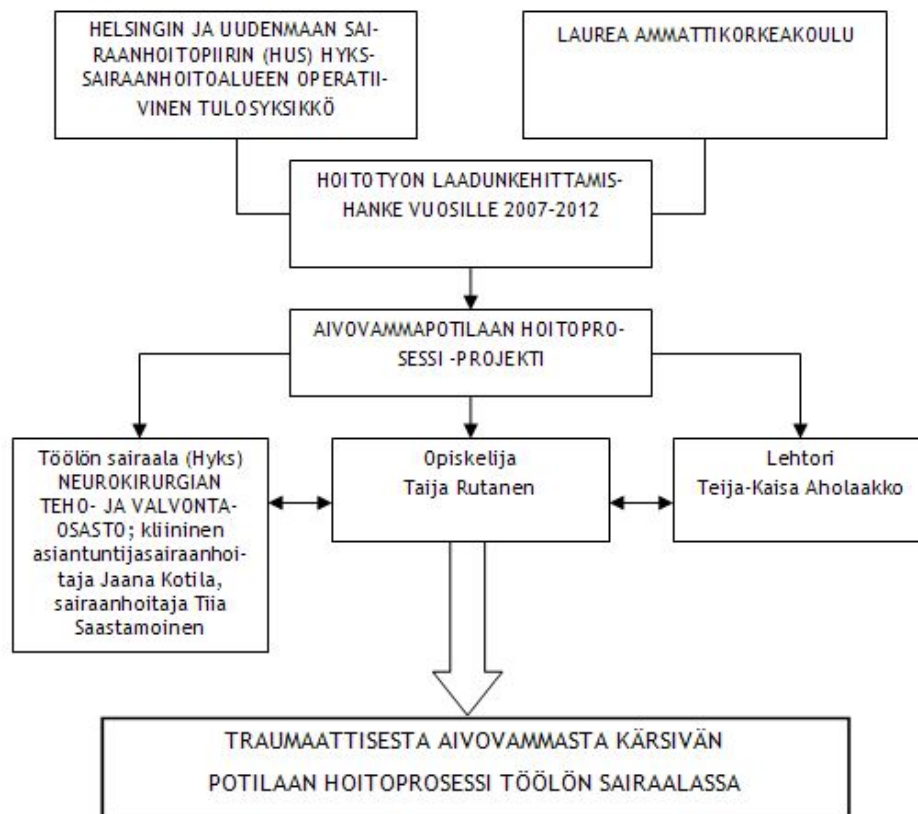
HELSINGIN JA UUDENMAAN SAIRAANHOITOPIIRIN (HUS) HYKS-SAIRAANHOITOALUEEN OPERATIIVINEN TULOSYKSIKKÖ

LAUREA AMMATTIKORKEAKOULU

HOITOTYON LAADUNKEHITTAMISHANKE VUOSILLE 2007-2012

AIVOVAMMAPOTILAAN HOITOPROSESSI -PROJEKTI

Töölön sairaala (Hyks) NEUROKIRURGIAN TEHO- JA VALVONTAOSASTO; kliininen asiantuntijasairaanhoitaja Jaana Kotila, sairaanhoitaja Tiia Saastamoinen

Opiskelija
Taija Rutanen

Lehtori
Teija-Kaisa Aholaakko

TRAUMAATTISESTA AIVOVAMMASTA KÄRSIVÄN POTILAAN HOITOPROSESSI TÖÖLÖN SAIRAALASSA